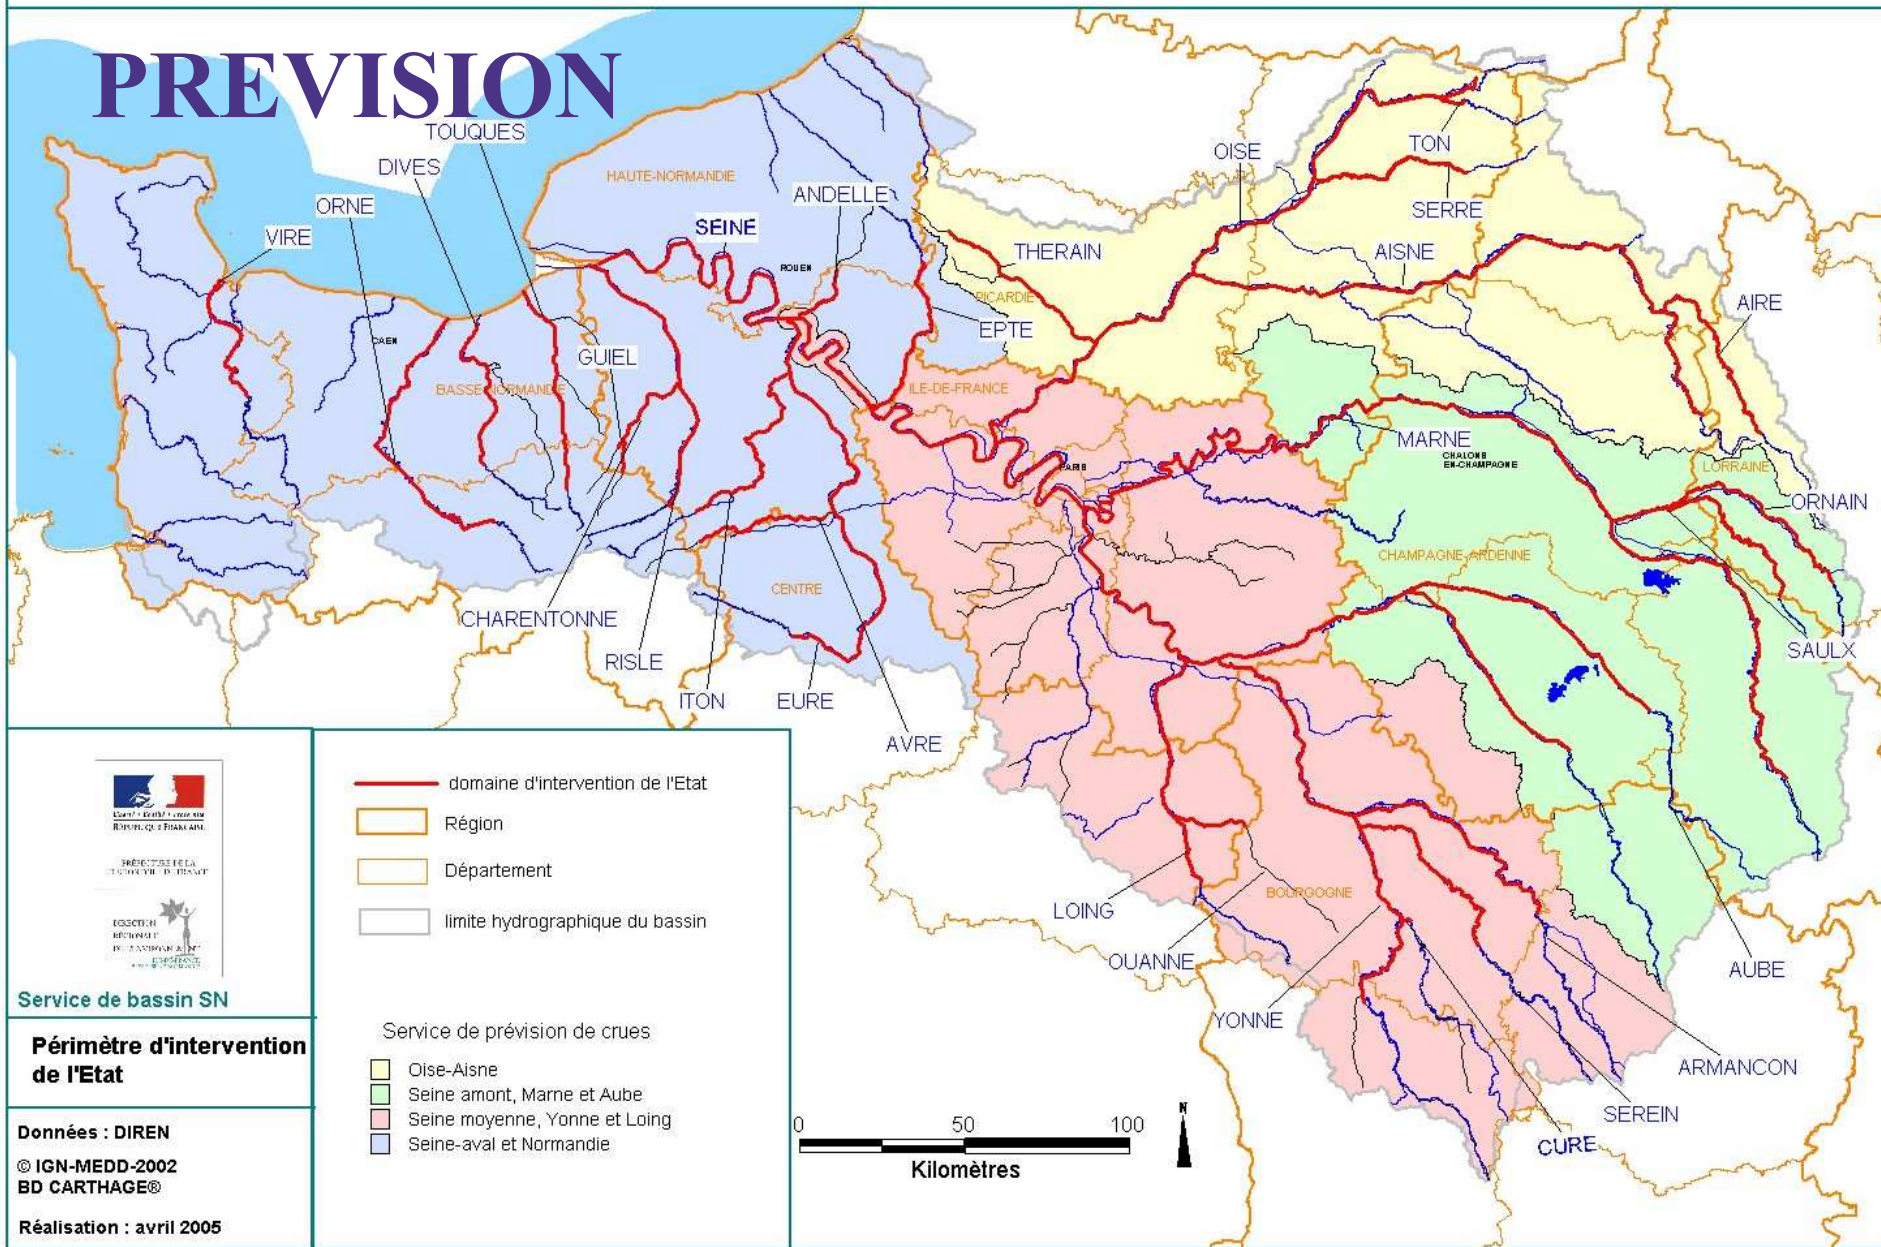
PREVISION

TOUQUES
DIVES
ORNE
VIRE
HAUTE-NORMANDIE
SEINE
ROUEN
ANDELLE
CAEN
BASSE-NORMANDIE
GUIEL
OISE
TON
SERRE
THERAIN
AISNE
AIRE
PICARDIE
EPTE
ILE-DE-FRANCE
MARNE
CHALONS EN-CHAMPAGNE
PARIS
LORRAINE
ORNAIN
CHAMPAGNE-ARDENNE
CENTRE
CHARENTONNE
RISLE
ITON
EURE
AVRE
SAULX
BOURGOGNE
LOING
OUANNE
YONNE
AUBE
ARMANCON
SEREIN
CURE

domaine d'intervention de l'Etat
Région
Département
limite hydrographique du bassin

Service de prévision de crues
Oise-Aisne
Seine amont, Marne et Aube
Seine moyenne, Yonne et Loing
Seine-aval et Normandie

0 50 100
Kilomètres
N

Liberté • Égalité • Fraternité
RÉPUBLIQUE FRANÇAISE
PRÉFECTURE DE LA RÉGION ILE DE FRANCE
DIRECTION RÉGIONALE DE L'ENVIRONNEMENT
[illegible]

Service de bassin SN

Périmètre d'intervention de l'Etat

Données : DIREN

© IGN-MEDD-2002
BD CARTHAGE®

Réalisation : avril 2005